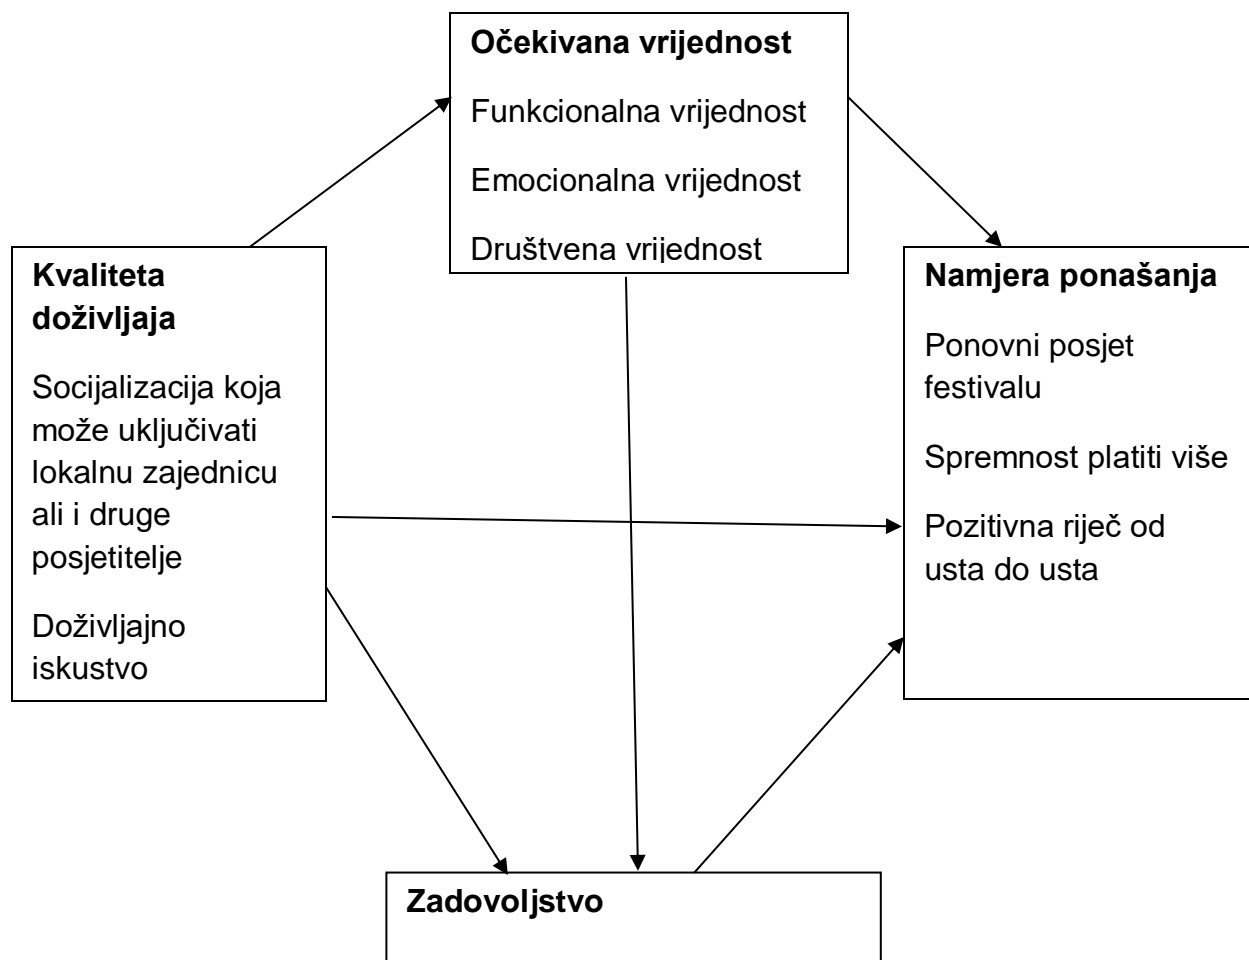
Očekivana vrijednost

Funkcionalna vrijednost

Emocionalna vrijednost

Društvena vrijednost

Kvaliteta doživljaja

Socijalizacija koja može uključivati lokalnu zajednicu ali i druge posjetitelje

Doživljajno iskustvo

Namjera ponašanja

Ponovni posjet festivalu

Spremnost platiti više

Pozitivna riječ od usta do usta

Zadovoljstvo